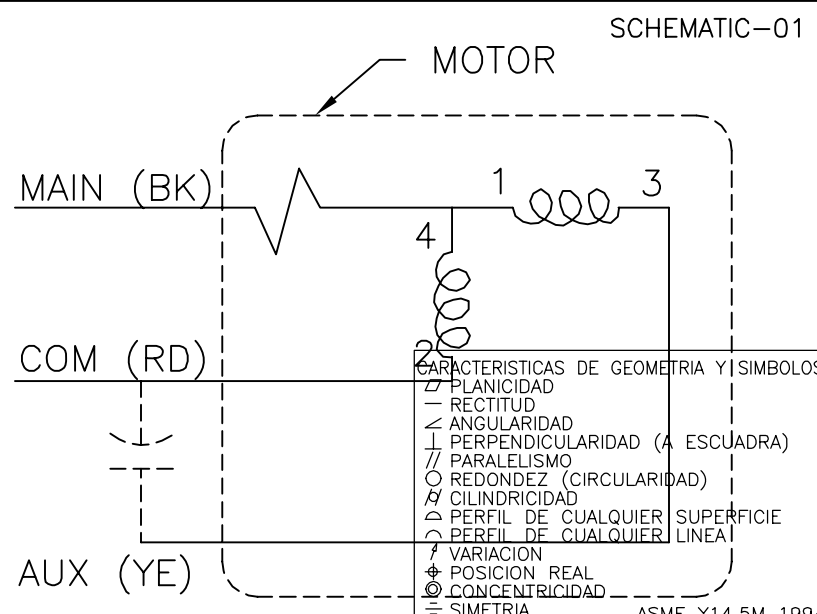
SCHEMATIC-01

MOTOR

MAIN (BK)

1

3

4

2

COM (RD)

AUX (YE)

CARACTERISTICAS DE GEOMETRIA Y SIMBOLOS
⏥ PLANICIDAD
— RECTITUD
∠ ANGULARIDAD
⊥ PERPENDICULARIDAD (A ESCUADRA)
// PARALELISMO
○ REDONDEZ (CIRCULARIDAD)
⌭ CILINDRICIDAD
⌓ PERFIL DE CUALQUIER SUPERFICIE
⌒ PERFIL DE CUALQUIER LINEA
↗ VARIACION
⌖ POSICION REAL
◎ CONCENTRICIDAD
⌯ SIMETRIA

ASME Y14.5M-199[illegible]